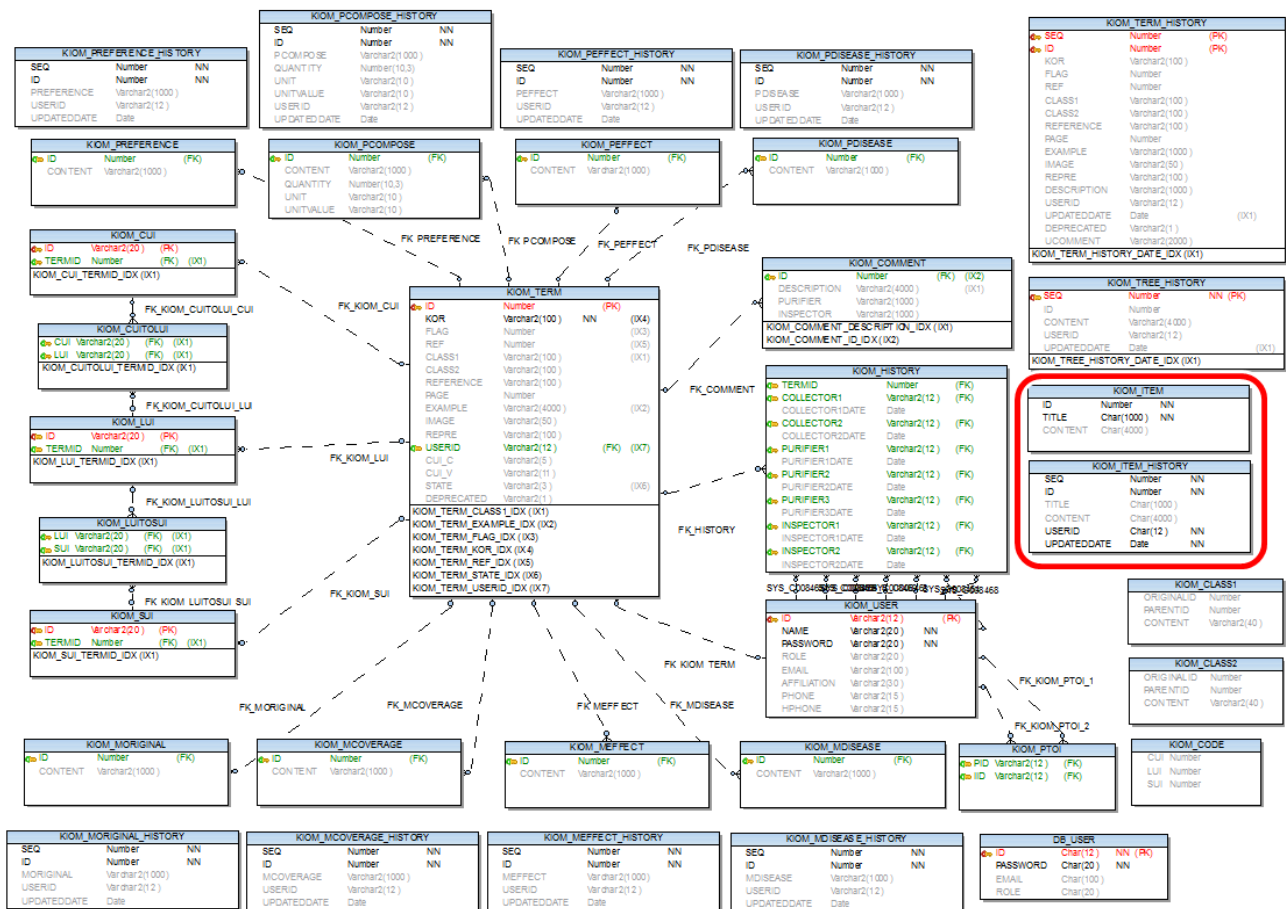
KIOM_PCOMPOSE_HISTORY
| SEQ | Number | NN |
| ID | Number | NN |
| PCOMPOSE | Varchar2(1000) | |
| QUANTITY | Number(10,3) | |
| UNIT | Varchar2(10) | |
| UNITVALUE | Varchar2(10) | |
| USERID | Varchar2(12) | |
| UPDATEDDATE | Date | |

KIOM_PREFERENCE_HISTORY
| SEQ | Number | NN |
| ID | Number | NN |
| PREFERENCE | Varchar2(1000) | |
| USERID | Varchar2(12) | |
| UPDATEDDATE | Date | |

KIOM_PEFFECT_HISTORY
| SEQ | Number | NN |
| ID | Number | NN |
| PEFFECT | Varchar2(1000) | |
| USERID | Varchar2(12) | |
| UPDATEDDATE | Date | |

KIOM_PDISEASE_HISTORY
| SEQ | Number | NN |
| ID | Number | NN |
| PDISEASE | Varchar2(1000) | |
| USERID | Varchar2(12) | |
| UPDATEDDATE | Date | |

KIOM_TERM_HISTORY
| SEQ | Number | (PK) |
| ID | Number | (PK) |
| KOR | Varchar2(100) | |
| FLAG | Number | |
| REF | Number | |
| CLASS1 | Varchar2(100) | |
| CLASS2 | Varchar2(100) | |
| REFERENCE | Varchar2(100) | |
| PAGE | Number | |
| EXAMPLE | Varchar2(1000) | |
| IMAGE | Varchar2(50) | |
| REPRE | Varchar2(100) | |
| DESCRIPTION | Varchar2(1000) | |
| USERID | Varchar2(12) | |
| UPDATEDDATE | Date | (IX1) |
| DEPRECATED | Varchar2(1) | |
| UCOMMENT | Varchar2(2000) | |
KIOM_TERM_HISTORY_DATE_IDX (IX1)

KIOM_PREFERENCE
| ID | Number | (FK) |
| CONTENT | Varchar2(1000) | |

KIOM_PCOMPOSE
| ID | Number | (FK) |
| CONTENT | Varchar2(1000) | |
| QUANTITY | Number(10,3) | |
| UNIT | Varchar2(10) | |
| UNITVALUE | Varchar2(10) | |

KIOM_PEFFECT
| ID | Number | (FK) |
| CONTENT | Varchar2(1000) | |

KIOM_PDISEASE
| ID | Number | (FK) |
| CONTENT | Varchar2(1000) | |

KIOM_CUI
| ID | Varchar2(20) | (PK) |
| TERMID | Number | (FK) (IX1) |
KIOM_CUI_TERMID_IDX (IX1)

FK_PREFERENCE
FK_PCOMPOSE
FK_PEFFECT
FK_PDISEASE

KIOM_COMMENT
| ID | Number | (FK) (IX2) |
| DESCRIPTION | Varchar2(4000) | (IX1) |
| PURIFIER | Varchar2(1000) | |
| INSPECTOR | Varchar2(1000) | |
KIOM_COMMENT_DESCRIPTION_IDX (IX1)
KIOM_COMMENT_ID_IDX (IX2)

KIOM_TREE_HISTORY
| SEQ | Number | NN (PK) |
| ID | Number | |
| CONTENT | Varchar2(4000) | |
| USERID | Varchar2(12) | |
| UPDATEDDATE | Date | (IX1) |
KIOM_TREE_HISTORY_DATE_IDX (IX1)

FK_KIOM_CUITOLUI_CUI
FK_KIOM_CUI

KIOM_TERM
| ID | Number | (PK) |
| KOR | Varchar2(100) NN | (IX4) |
| FLAG | Number | (IX3) |
| REF | Number | (IX5) |
| CLASS1 | Varchar2(100) | (IX1) |
| CLASS2 | Varchar2(100) | |
| REFERENCE | Varchar2(100) | |
| PAGE | Number | |
| EXAMPLE | Varchar2(4000) | (IX2) |
| IMAGE | Varchar2(50) | |
| REPRE | Varchar2(100) | |
| USERID | Varchar2(12) | (FK) (IX7) |
| CUI_C | Varchar2(5) | |
| CUI_V | Varchar2(11) | |
| STATE | Varchar2(3) | (IX6) |
| DEPRECATED | Varchar2(1) | |
KIOM_TERM_CLASS1_IDX (IX1)
KIOM_TERM_EXAMPLE_IDX (IX2)
KIOM_TERM_FLAG_IDX (IX3)
KIOM_TERM_KOR_IDX (IX4)
KIOM_TERM_REF_IDX (IX5)
KIOM_TERM_STATE_IDX (IX6)
KIOM_TERM_USERID_IDX (IX7)

KIOM_CUITOLUI
| CUI | Varchar2(20) | (FK) (IX1) |
| LUI | Varchar2(20) | (FK) |
KIOM_CUITOLUI_TERMID_IDX (IX1)

FK_COMMENT

KIOM_HISTORY
| TERMID | Number | (FK) |
| COLLECTOR1 | Varchar2(12) | (FK) |
| COLLECTOR1DATE | Date | |
| COLLECTOR2 | Varchar2(12) | (FK) |
| COLLECTOR2DATE | Date | |
| PURIFIER1 | Varchar2(12) | (FK) |
| PURIFIER1DATE | Date | |
| PURIFIER2 | Varchar2(12) | (FK) |
| PURIFIER2DATE | Date | |
| PURIFIER3 | Varchar2(12) | (FK) |
| PURIFIER3DATE | Date | |
| INSPECTOR1 | Varchar2(12) | (FK) |
| INSPECTOR1DATE | Date | |
| INSPECTOR2 | Varchar2(12) | (FK) |
| INSPECTOR2DATE | Date | |

KIOM_ITEM
| ID | Number | NN |
| TITLE | Char(1000) | NN |
| CONTENT | Char(4000) | |

KIOM_ITEM_HISTORY
| SEQ | Number | NN |
| ID | Number | NN |
| TITLE | Char(1000) | |
| CONTENT | Char(4000) | |
| USERID | Char(12) | NN |
| UPDATEDDATE | Date | NN |

FK_KIOM_CUITOLUI_LUI

KIOM_LUI
| ID | Varchar2(20) | (PK) |
| TERMID | Number | (FK) (IX1) |
KIOM_LUI_TERMID_IDX (IX1)

FK_KIOM_LUI
FK_KIOM_LUITOSUI_LUI
FK_HISTORY

KIOM_LUITOSUI
| LUI | Varchar2(20) | (FK) (IX1) |
| SUI | Varchar2(20) | (FK) (IX1) |
KIOM_LUITOSUI_TERMID_IDX (IX1)

SYS_C008468

KIOM_USER
| ID | Varchar2(12) | (PK) |
| NAME | Varchar2(20) | NN |
| PASSWORD | Varchar2(20) | NN |
| ROLE | Varchar2(20) | |
| EMAIL | Varchar2(100) | |
| AFFILIATION | Varchar2(30) | |
| PHONE | Varchar2(15) | |
| HPHONE | Varchar2(15) | |

KIOM_CLASS1
| ORIGINALID | Number |
| PARENTID | Number |
| CONTENT | Varchar2(40) |

FK_KIOM_LUITOSUI_SUI

KIOM_SUI
| ID | Varchar2(20) | (PK) |
| TERMID | Number | (FK) (IX1) |
KIOM_SUI_TERMID_IDX (IX1)

FK_KIOM_SUI
FK_KIOM_TERM
FK_KIOM_PTOI_1

KIOM_CLASS2
| ORIGINALID | Number |
| PARENTID | Number |
| CONTENT | Varchar2(40) |

FK_MORIGINAL
FK_MCOVERAGE
FK_MEFFECT
FK_MDISEASE
FK_KIOM_PTOI_2

KIOM_MORIGINAL
| ID | Number | (FK) |
| CONTENT | Varchar2(1000) | |

KIOM_MCOVERAGE
| ID | Number | (FK) |
| CONTENT | Varchar2(1000) | |

KIOM_MEFFECT
| ID | Number | (FK) |
| CONTENT | Varchar2(1000) | |

KIOM_MDISEASE
| ID | Number | (FK) |
| CONTENT | Varchar2(1000) | |

KIOM_PTOI
| PID | Varchar2(12) | (FK) |
| IID | Varchar2(12) | (FK) |

KIOM_CODE
| CUI | Number |
| LUI | Number |
| SUI | Number |

KIOM_MORIGINAL_HISTORY
| SEQ | Number | NN |
| ID | Number | NN |
| MORIGINAL | Varchar2(1000) | |
| USERID | Varchar2(12) | |
| UPDATEDDATE | Date | |

KIOM_MCOVERAGE_HISTORY
| SEQ | Number | NN |
| ID | Number | NN |
| MCOVERAGE | Varchar2(1000) | |
| USERID | Varchar2(12) | |
| UPDATEDDATE | Date | |

KIOM_MEFFECT_HISTORY
| SEQ | Number | NN |
| ID | Number | NN |
| MEFFECT | Varchar2(1000) | |
| USERID | Varchar2(12) | |
| UPDATEDDATE | Date | |

KIOM_MDISEASE_HISTORY
| SEQ | Number | NN |
| ID | Number | NN |
| MDISEASE | Varchar2(1000) | |
| USERID | Varchar2(12) | |
| UPDATEDDATE | Date | |

DB_USER
| ID | Char(12) | NN (PK) |
| PASSWORD | Char(20) | NN |
| EMAIL | Char(100) | |
| ROLE | Char(20) | |